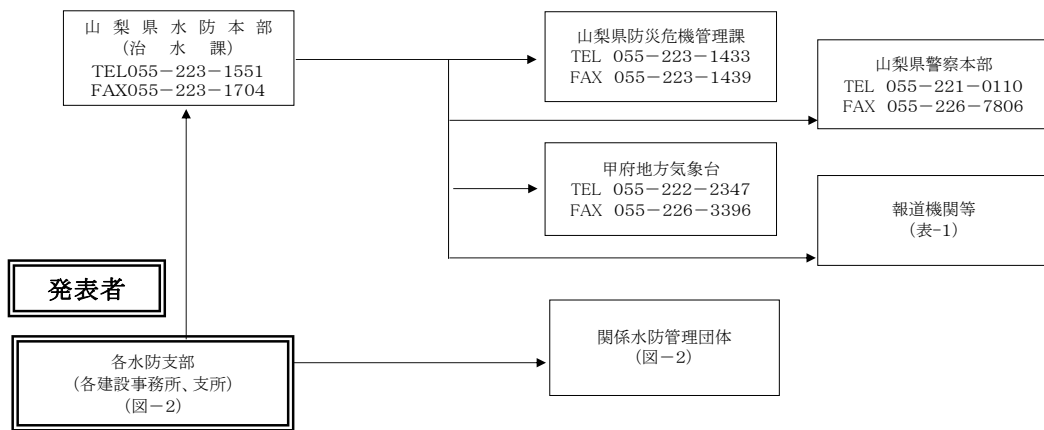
山梨県水防本部
（治水課）
TEL055－223－1551
FAX055－223－1704

山梨県防災危機管理課
TEL 055－223－1433
FAX 055－223－1439

山梨県警察本部
TEL 055－221－0110
FAX 055－226－7806

甲府地方気象台
TEL 055－222－2347
FAX 055－226－3396

報道機関等
（表-1）

発表者

各水防支部
（各建設事務所、支所）
（図－2）

関係水防管理団体
（図－2）